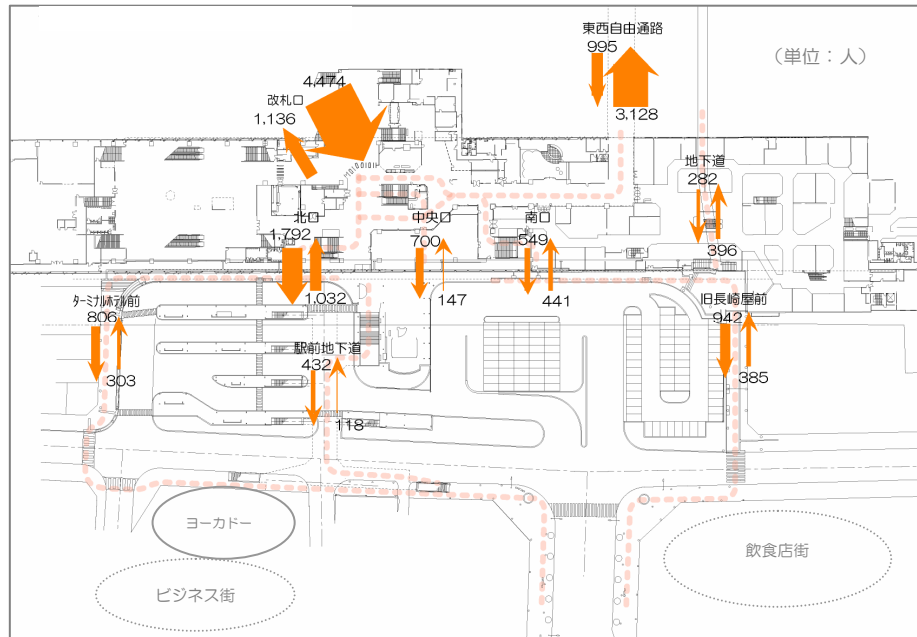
東西自由通路
995
3,128
（単位：人）
4,474
改札口
1,136
地下道
282
396
北口
1,792
1,032
中央口
700
147
南口
549
441
ターミナルホテル前
806
303
駅前地下道
432
118
旧長崎屋前
942
385
ヨーカドー
ビジネス街
飲食店街